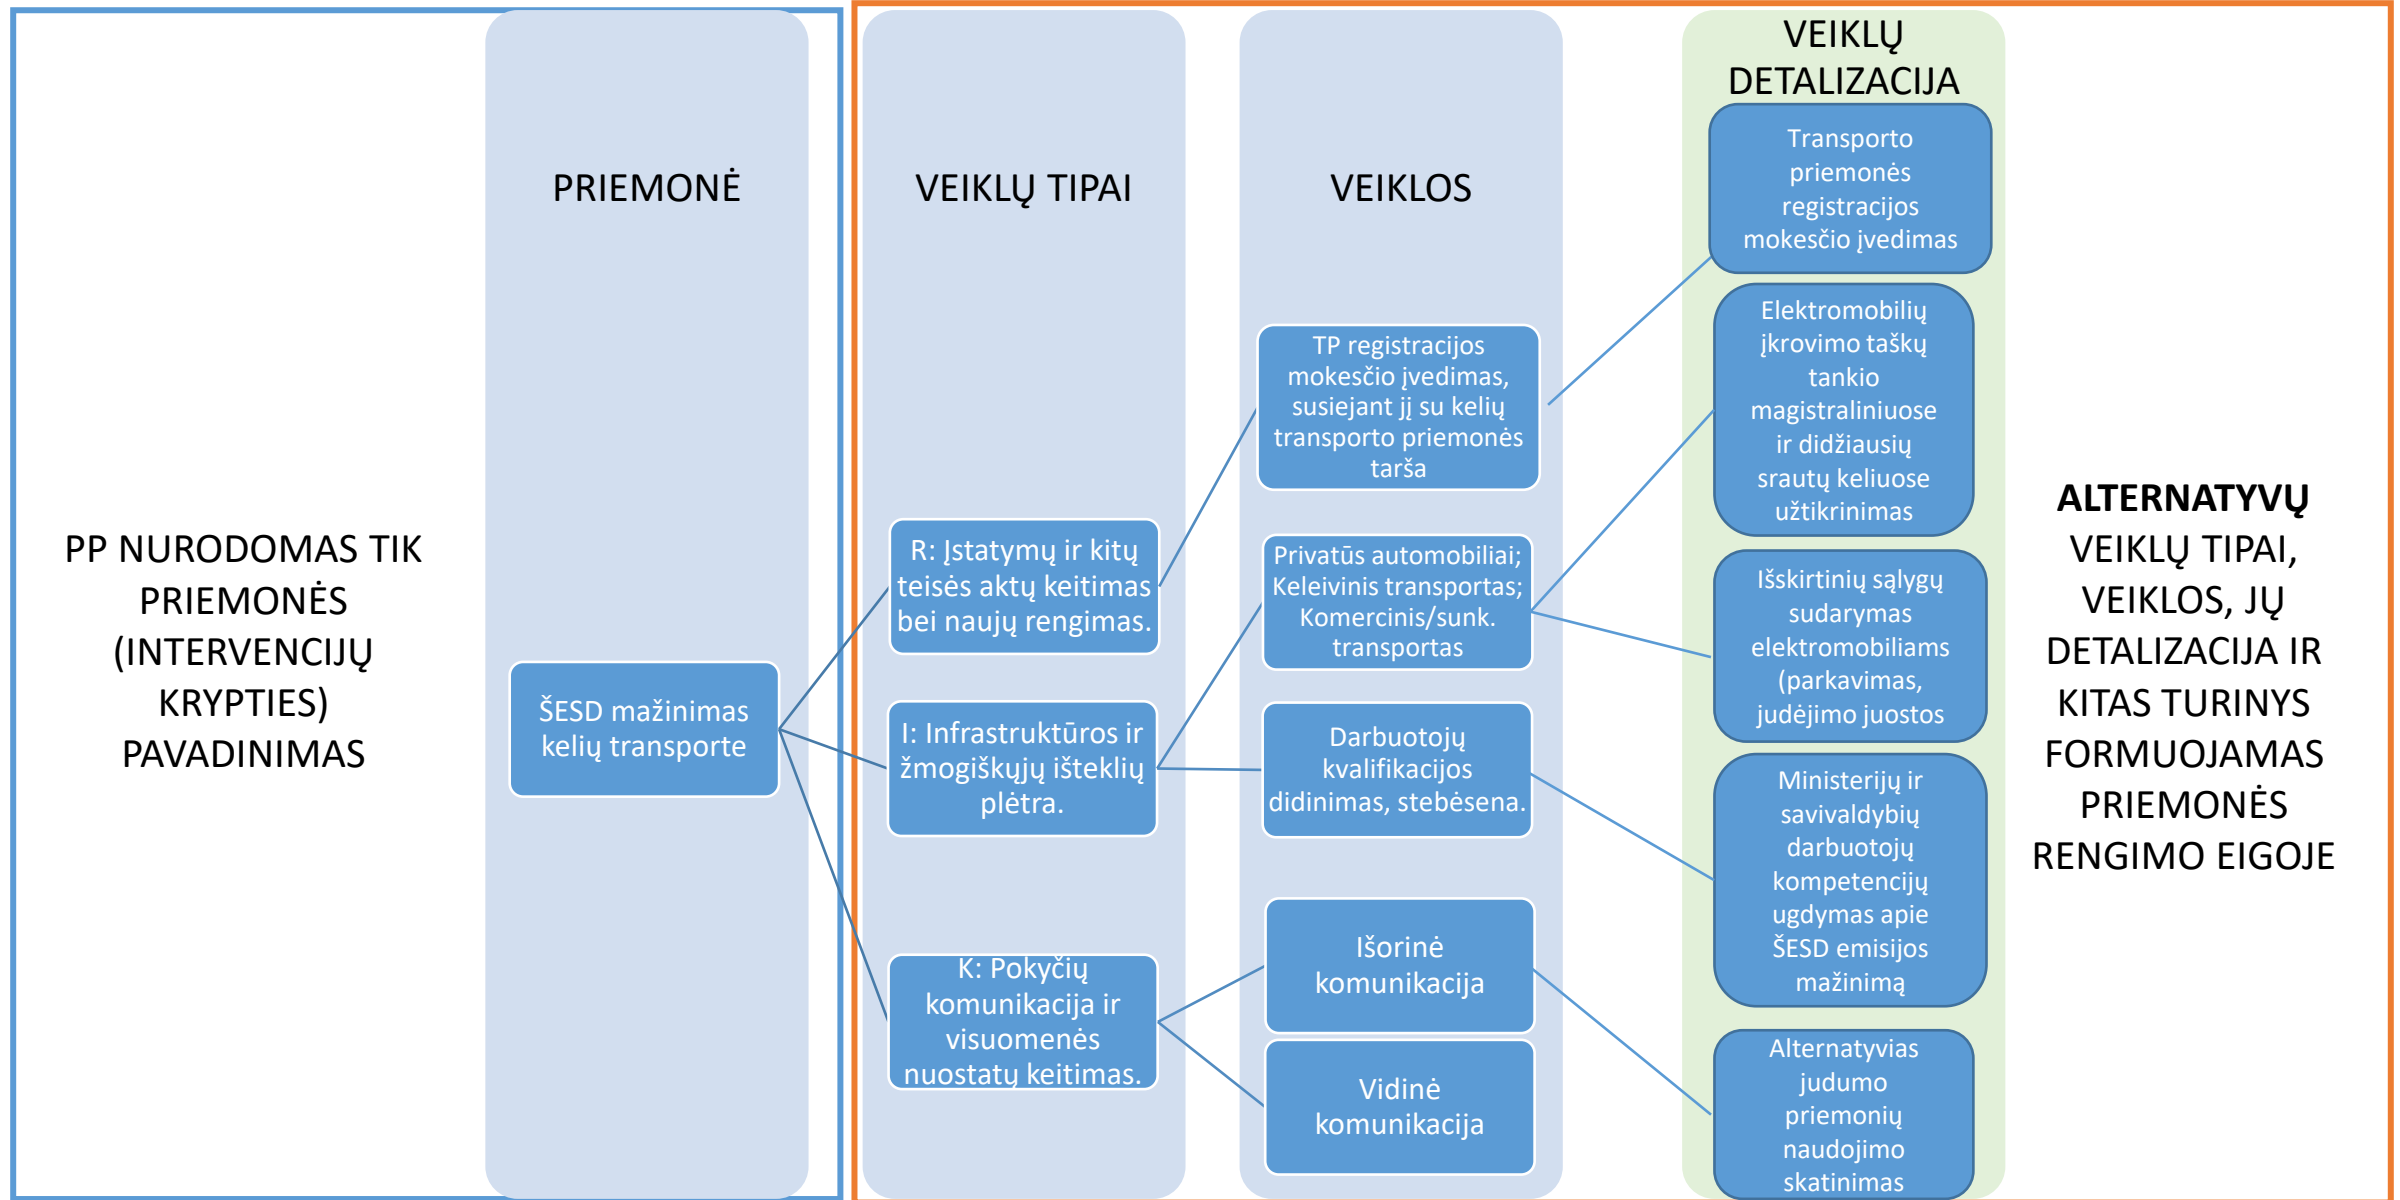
PP NURODOMAS TIK PRIEMONĖS (INTERVENCIJŲ KRYPTIES) PAVADINIMAS

PRIEMONĖ

ŠESD mažinimas kelių transporte

VEIKLŲ TIPAI

R: Įstatymų ir kitų teisės aktų keitimas bei naujų rengimas.

I: Infrastruktūros ir žmogiškųjų išteklių plėtra.

K: Pokyčių komunikacija ir visuomenės nuostatų keitimas.

VEIKLOS

TP registracijos mokesčio įvedimas, susiejant jį su kelių transporto priemonės tarša

Privatūs automobiliai; Keleivinis transportas; Komercinis/sunk. transportas

Darbuotojų kvalifikacijos didinimas, stebėsena.

Išorinė komunikacija

Vidinė komunikacija

VEIKLŲ DETALIZACIJA

Transporto priemonės registracijos mokesčio įvedimas

Elektromobilių įkrovimo taškų tankio magistraliniuose ir didžiausių srautų keliuose užtikrinimas

Išskirtinių sąlygų sudarymas elektromobiliams (parkavimas, judėjimo juostos

Ministerijų ir savivaldybių darbuotojų kompetencijų ugdymas apie ŠESD emisijos mažinimą

Alternatyvias judumo priemonių naudojimo skatinimas

ALTERNATYVŲ VEIKLŲ TIPAI, VEIKLOS, JŲ DETALIZACIJA IR KITAS TURINYS FORMUOJAMAS PRIEMONĖS RENGIMO EIGOJE